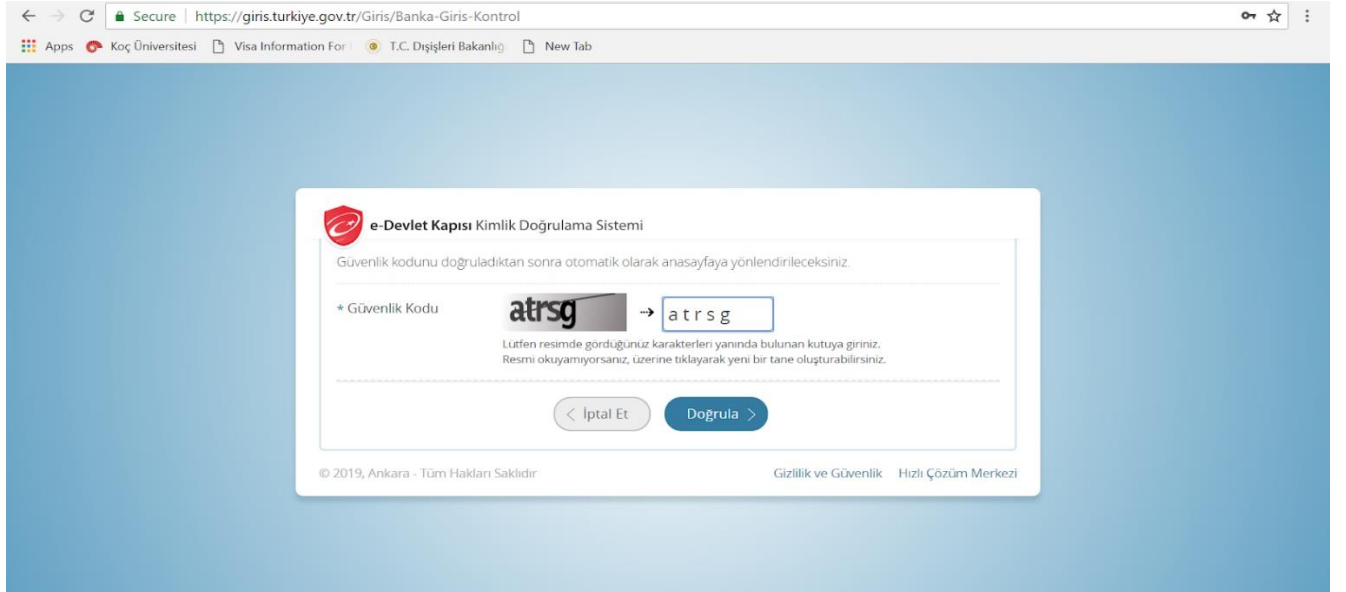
Secure | https://giris.turkiye.gov.tr/Giris/Banka-Giris-Kontrol

Apps Koç Üniversitesi Visa Information For T.C. Dışişleri Bakanlığ New Tab

e-Devlet Kapısı Kimlik Doğrulama Sistemi

Güvenlik kodunu doğruladıktan sonra otomatik olarak anasayfaya yönlendirileceksiniz.

* Güvenlik Kodu atrsg → atrsg

Lütfen resimde gördüğünüz karakterleri yanında bulunan kutuya giriniz.
Resmi okuyamıyorsanız, üzerine tıklayarak yeni bir tane oluşturabilirsiniz.

< İptal Et Doğrula >

© 2019, Ankara - Tüm Hakları Saklıdır

Gizlilik ve Güvenlik Hızlı Çözüm Merkezi